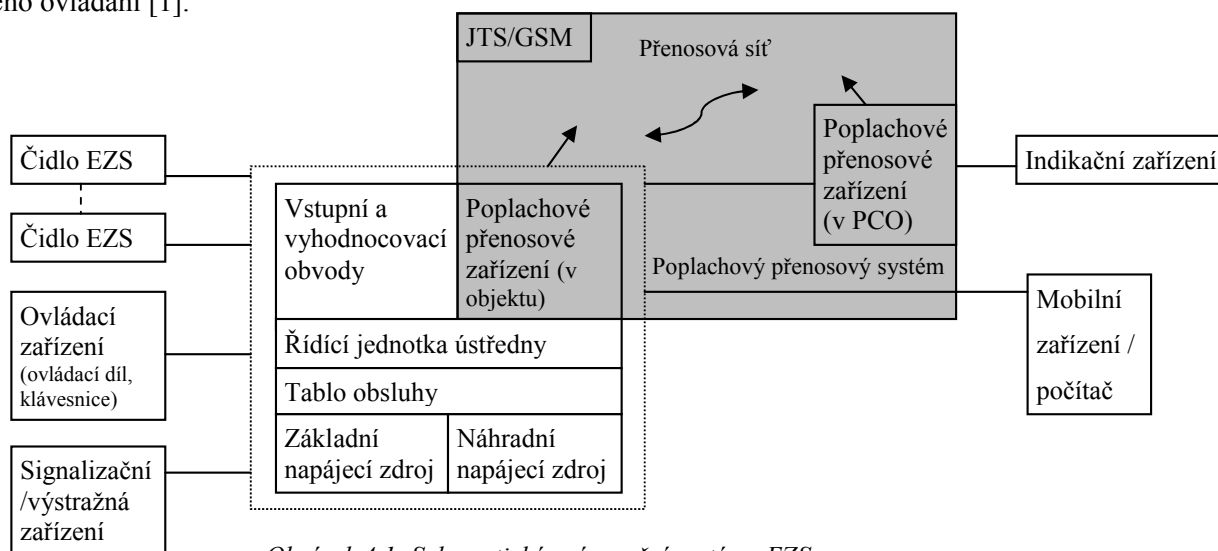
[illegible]ého ovládání [1].

JTS/GSM

Přenosová síť

Poplachové přenosové zařízení (v PCO)

Indikační zařízení

Čidlo EZS

Čidlo EZS

Vstupní a vyhodnocovací obvody

Poplachové přenosové zařízení (v objektu)

Poplachový přenosový systém

Mobilní zařízení / počítač

Ovládací zařízení (ovládací díl, klávesnice)

Řídící jednotka ústředny

Tablo obsluhy

Základní napájecí zdroj

Náhradní napájecí zdroj

Signalizační /výstražná zařízení

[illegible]